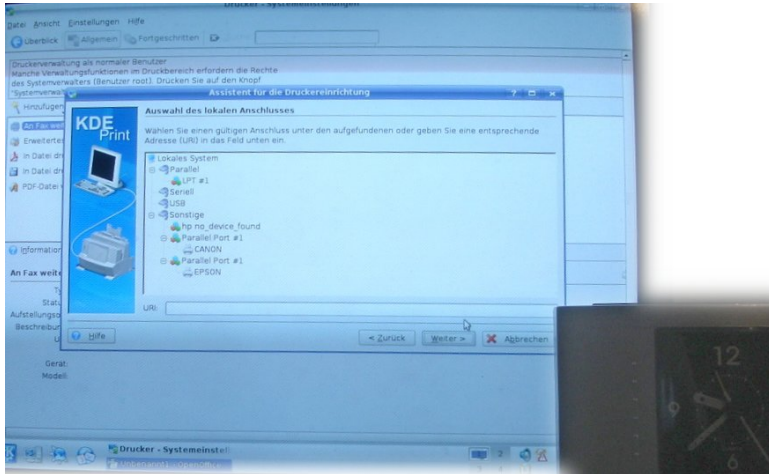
Drucker - Systemeinstellungen

Datei Ansicht Einstellungen Hilfe

Überblick Allgemein Fortgeschritten

Druckerverwaltung als normaler Benutzer
Manche Verwaltungsfunktionen im Druckbereich erfordern die Rechte des Systemverwalters (Benutzer root). Drücken Sie auf den Knopf "Systemverw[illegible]

Hinzufügen

An Fax weit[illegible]
Erweiterte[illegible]
In Datei dr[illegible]
In Datei dr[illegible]
PDF-Datei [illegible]

Information
An Fax weite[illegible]
Typ
Status
Aufstellungsort
Beschreibung
Gerät
Modell

Assistent für die Druckereinrichtung

Auswahl des lokalen Anschlusses

KDE Print

Wählen Sie einen gültigen Anschluss unter den aufgefundenen oder geben Sie eine entsprechende Adresse (URI) in das Feld unten ein.

Lokales System
Parallel
LPT #1
Seriell
USB
Sonstige
hp no_device_found
Parallel Port #1
CANON
Parallel Port #1
EPSON

URI:

Hilfe

< Zurück Weiter > Abbrechen

Drucker - Systemeinstel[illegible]

12